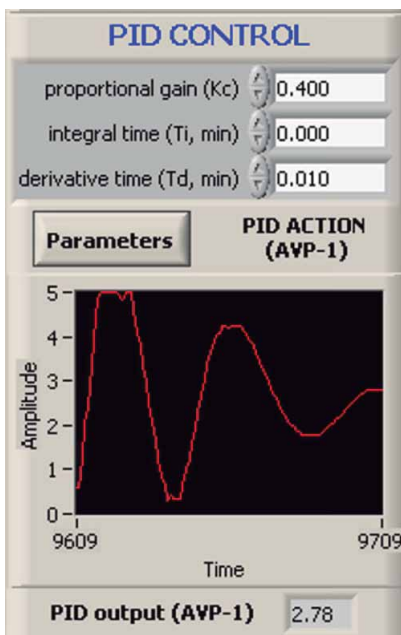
PID CONTROL

proportional gain (Kc) 0.400

integral time (Ti, min) 0.000

derivative time (Td, min) 0.010

Parameters

PID ACTION (AVP-1)

5
4
3
2
1
0

Amplitude

9609

9709

Time

PID output (AVP-1) 2.78